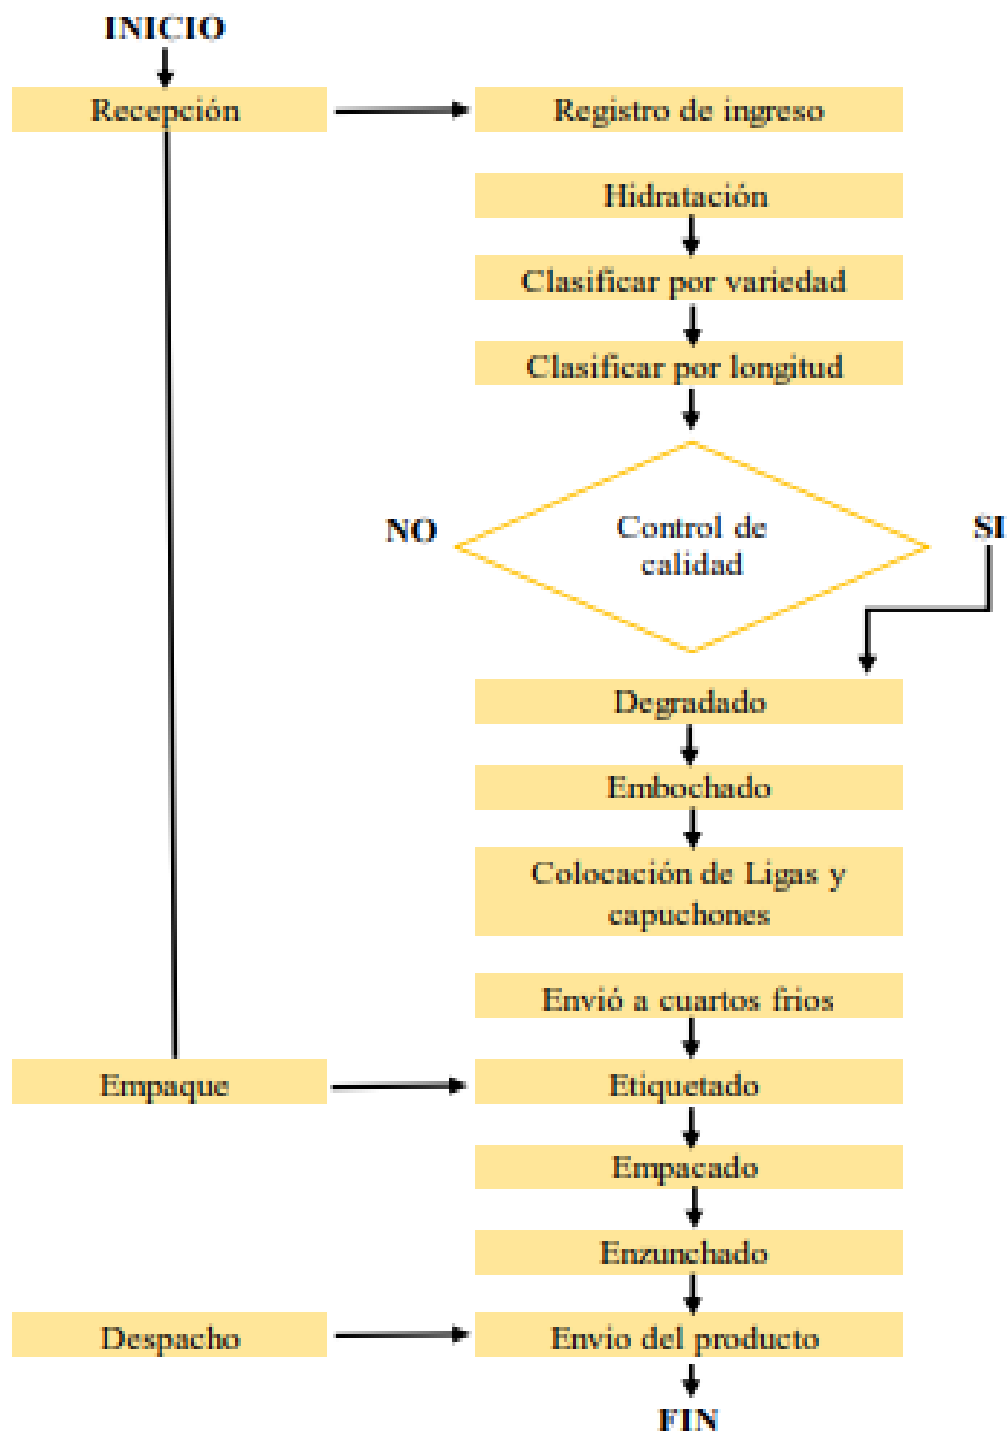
INICIO

Recepción

Registro de ingreso

Hidratación

Clasificar por variedad

Clasificar por longitud

NO

Control de calidad

SI

Degradado

Embochado

Colocación de Ligas y capuchones

Envió a cuartos fríos

Empaque

Etiquetado

Empacado

Enzunchado

Despacho

Envio del producto

FIN